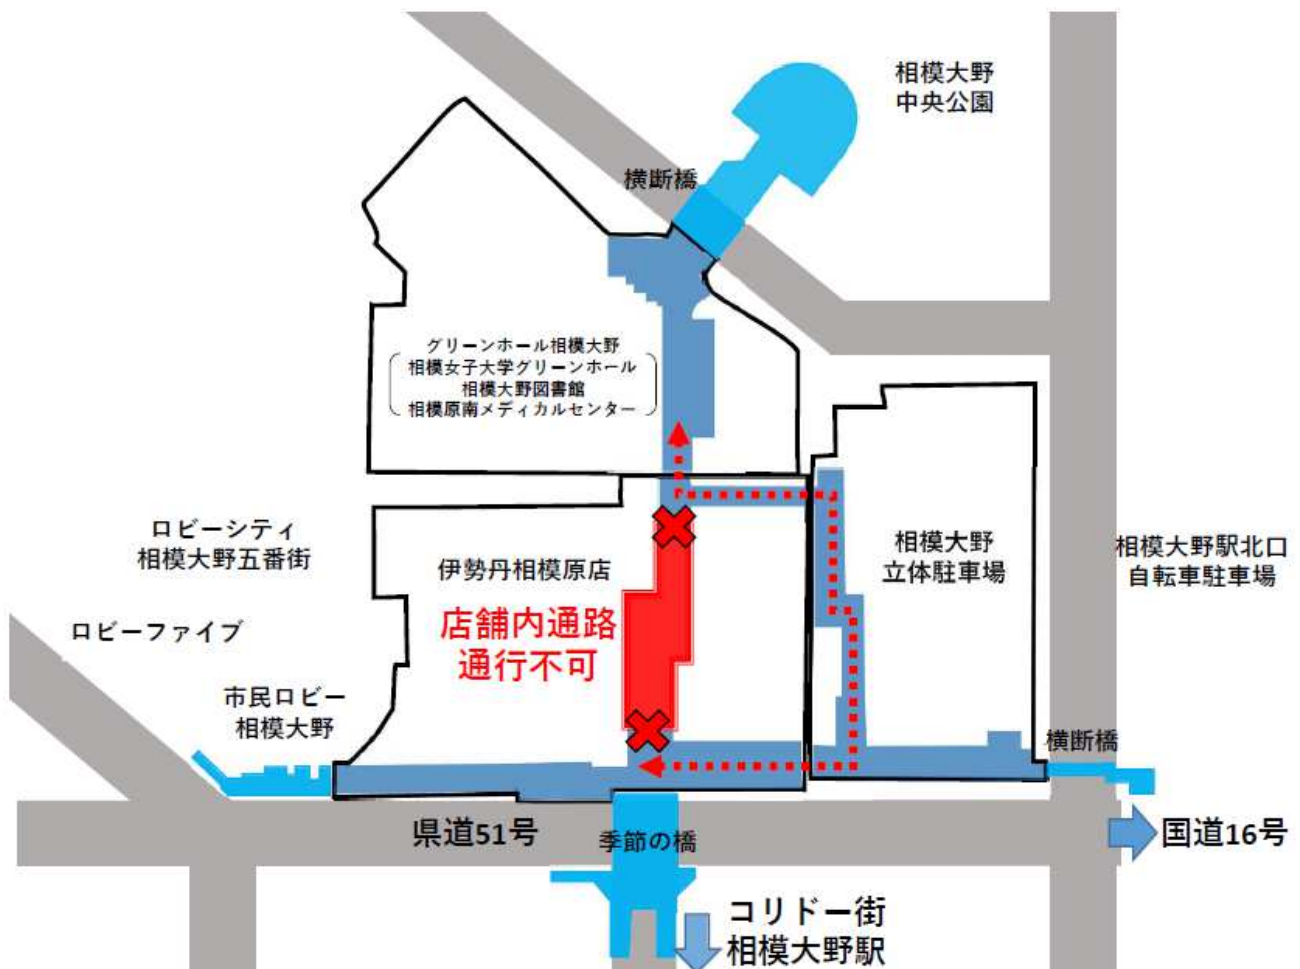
相模大野
中央公園

横断橋

グリーンホール相模大野
（相模女子大学グリーンホール
相模大野図書館
相模原南メディカルセンター）

ロビーシティ
相模大野五番街

伊勢丹相模原店

店舗内通路
通行不可

相模大野
立体駐車場

相模大野駅北口
自転車駐車場

ロビーファイブ

市民ロビー
相模大野

横断橋

県道51号

季節の橋

国道16号

コリドー街
相模大野駅